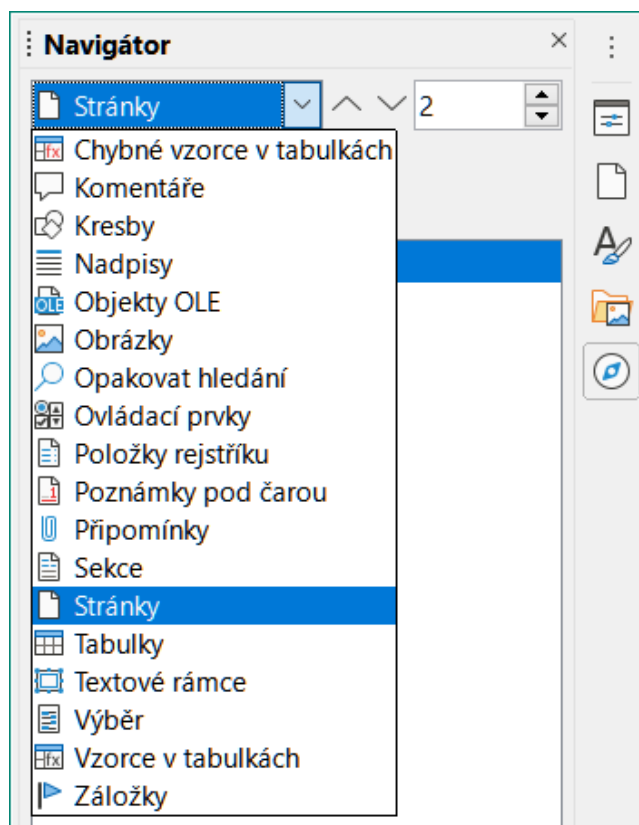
Navigátor

Stránky

2

Chybné vzorce v tabulkách
Komentáře
Kresby
Nadpisy
Objekty OLE
Obrázky
Opakovat hledání
Ovládací prvky
Položky rejstříku
Poznámky pod čarou
Připomínky
Sekce
Stránky
Tabulky
Textové rámce
Výběr
Vzorce v tabulkách
Záložky